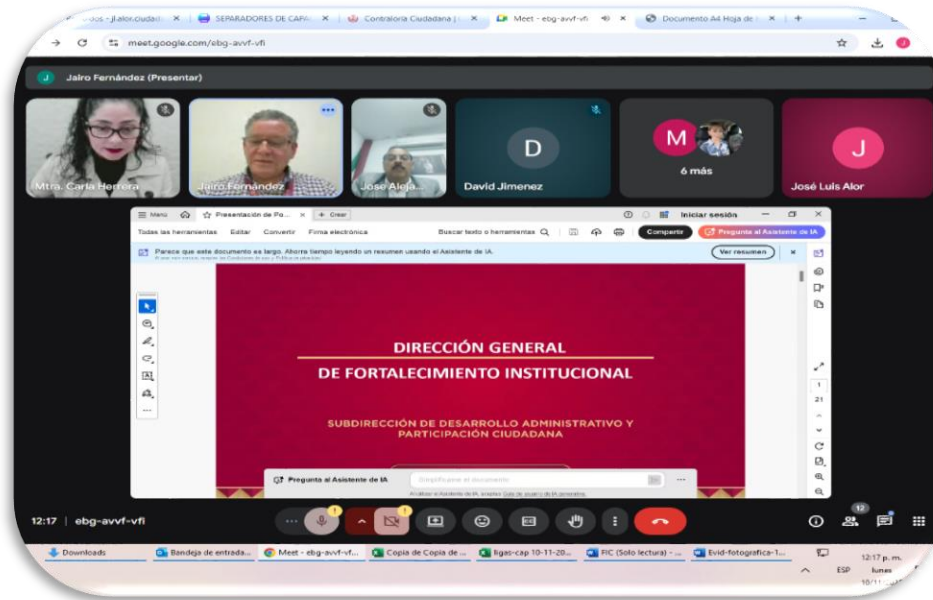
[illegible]dos - jl.alor.ciudad | SEPARADORES DE CAPA | Contraloría Ciudadana | Meet - ebg-avvf-vfi | Documento A4 Hoja de

meet.google.com/ebg-avvf-vfi

Jairo Fernández (Presentar)

Mtra. Carla Herrera

Jairo Fernández

José Aleja...

D

David Jimenez

M

6 más

J

José Luis Alor

Menú | Presentación de Po... | + Crear | Iniciar sesión

Todas las herramientas | Editar | Convertir | Firma electrónica | Buscar texto o herramientas | Compartir | Pregunta al Asistente de IA

Parece que este documento es largo. Ahorra tiempo leyendo un resumen usando el Asistente de IA. | Ver resumen

DIRECCIÓN GENERAL

DE FORTALECIMIENTO INSTITUCIONAL

SUBDIRECCIÓN DE DESARROLLO ADMINISTRATIVO Y PARTICIPACIÓN CIUDADANA

Pregunta al Asistente de IA | Simplificar el documento

1

21

12:17 | ebg-avvf-vfi

12

Downloads | Bandeja de entrada... | Meet - ebg-avvf-vf... | Copia de Copia de ... | ligas-cap 10-11-20... | FIC (Solo lectura) - ... | Evid-fotografica-1...

ESP

12:17 p. m.

lunes

18/11/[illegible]